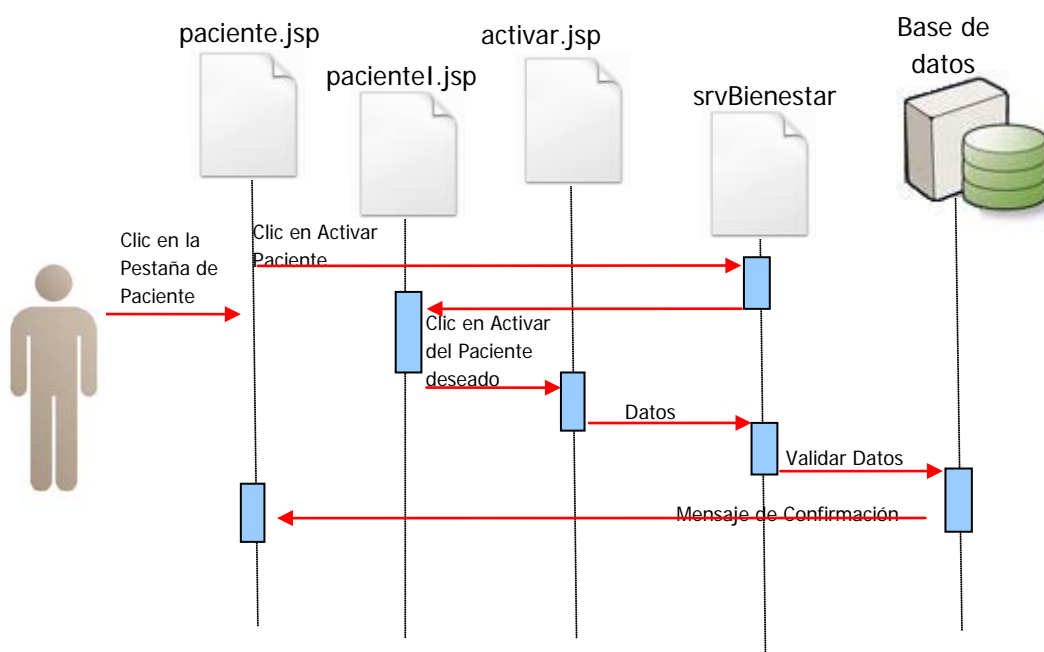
paciente.jsp

pacienteI.jsp

activar.jsp

srvBienestar

Base de datos

Clic en la Pestaña de Paciente

Clic en Activar Paciente

Clic en Activar del Paciente deseado

Datos

Validar Datos

Mensaje de Confirmación